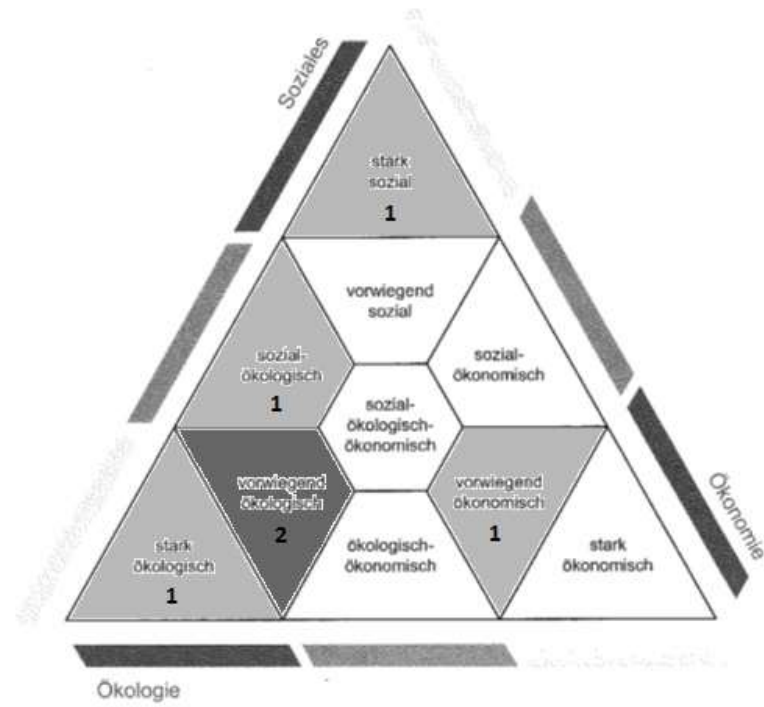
Soziales

stark sozial
1

vorwiegend sozial

sozial-ökologisch
1

sozial-ökonomisch

sozial-ökologisch-ökonomisch

vorwiegend ökologisch
2

vorwiegend ökonomisch
1

stark ökologisch
1

ökologisch-ökonomisch

stark ökonomisch

Ökonomie

Ökologie